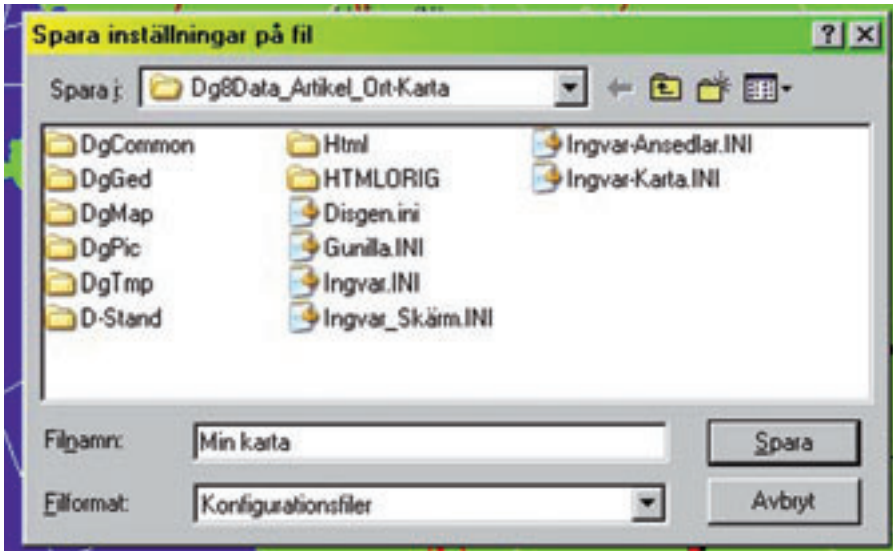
Spara inställningar på fil

?

X

Spara i: Dg8Data_Artikel_Ort-Karta

DgCommon
DgGed
DgMap
DgPic
DgTmp
D-Stand
Html
HTMLORIG
Disgen.ini
Gunilla.INI
Ingvar.INI
Ingvar_Skärm.INI
Ingvar-Ansedlar.INI
Ingvar-Karta.INI

Filnamn: Min karta

Spara

Filformat: Konfigurationsfiler

Avbryt